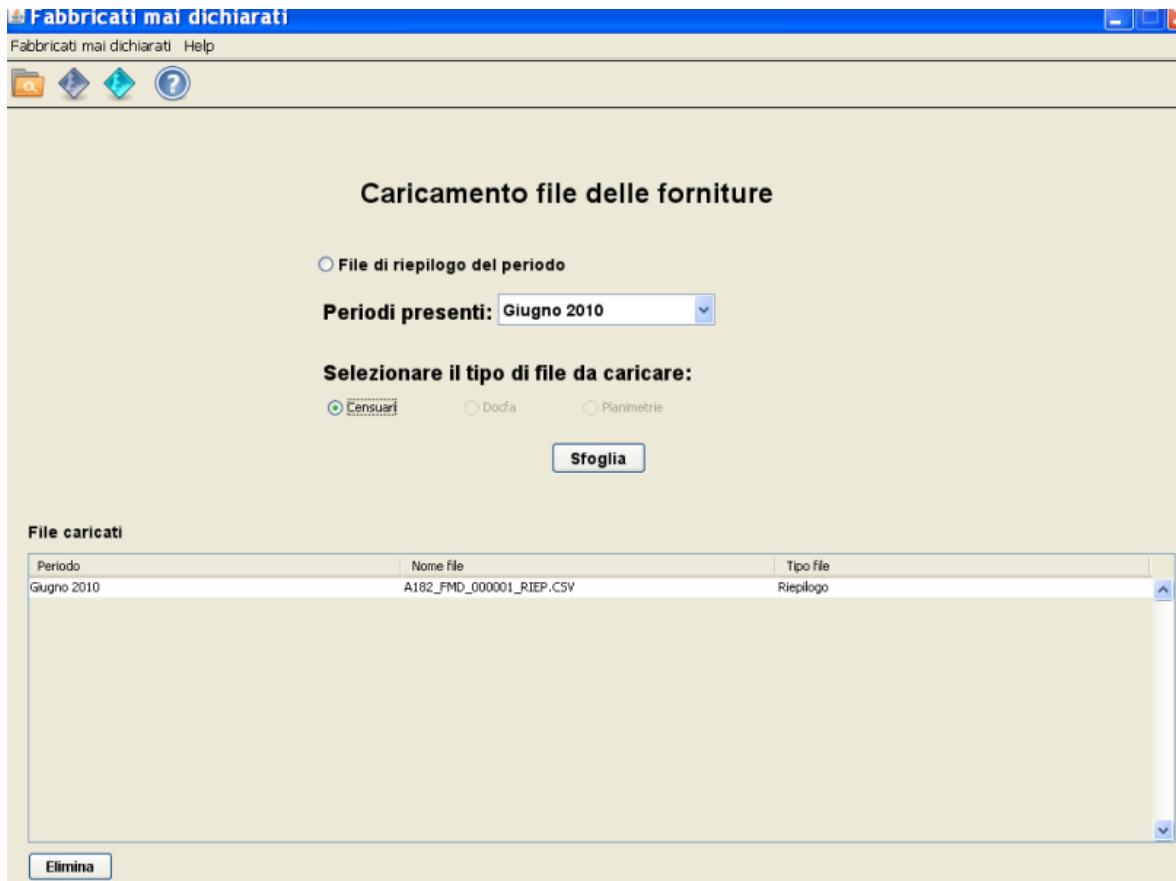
Fabbricati mai dichiarati

Fabbricati mai dichiarati Help

Caricamento file delle forniture

File di riepilogo del periodo

Periodi presenti: Giugno 2010

Selezionare il tipo di file da caricare:

Censuari Docfa Planimetrie

Sfoglia

File caricati

| Periodo | Nome file | Tipo file |
|---|---|---|
| Giugno 2010 | A182_FMD_000001_RIEP.CSV | Riepilogo |

Elimina